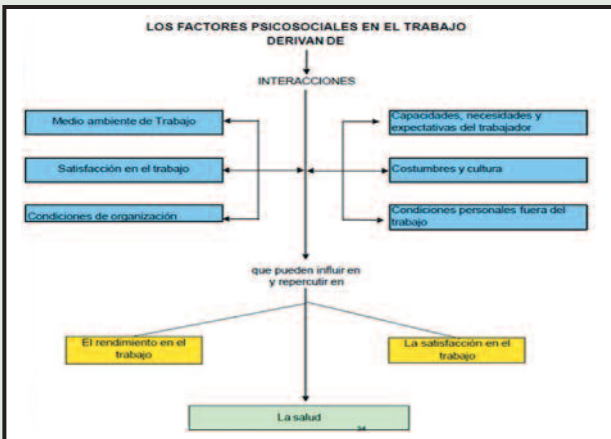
LOS FACTORES PSICOSOCIALES EN EL TRABAJO DERIVAN DE

INTERACCIONES

Medio ambiente de Trabajo

Satisfacción en el trabajo

Condiciones de organización

Capacidades, necesidades y expectativas del trabajador

Costumbres y cultura

Condiciones personales fuera del trabajo

que pueden influir en y repercutir en

El rendimiento en el trabajo

La satisfacción en el trabajo

La salud

34